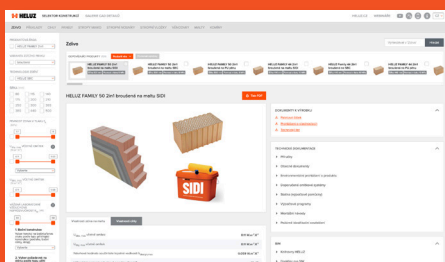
HELUZ SELEKTOR KONSTRUKCÍ GALERIE A INSPIRACE

ZDIVO

Zdivo

HELUZ FAMILY 50 2in1 broušená na maltu SIDI

Tisk PDF

SIDI

DOKUMENTY K VÝROBKU

Přehled výrobku

TECHNICKÉ DOKUMENTACE

Technické parametry

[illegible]